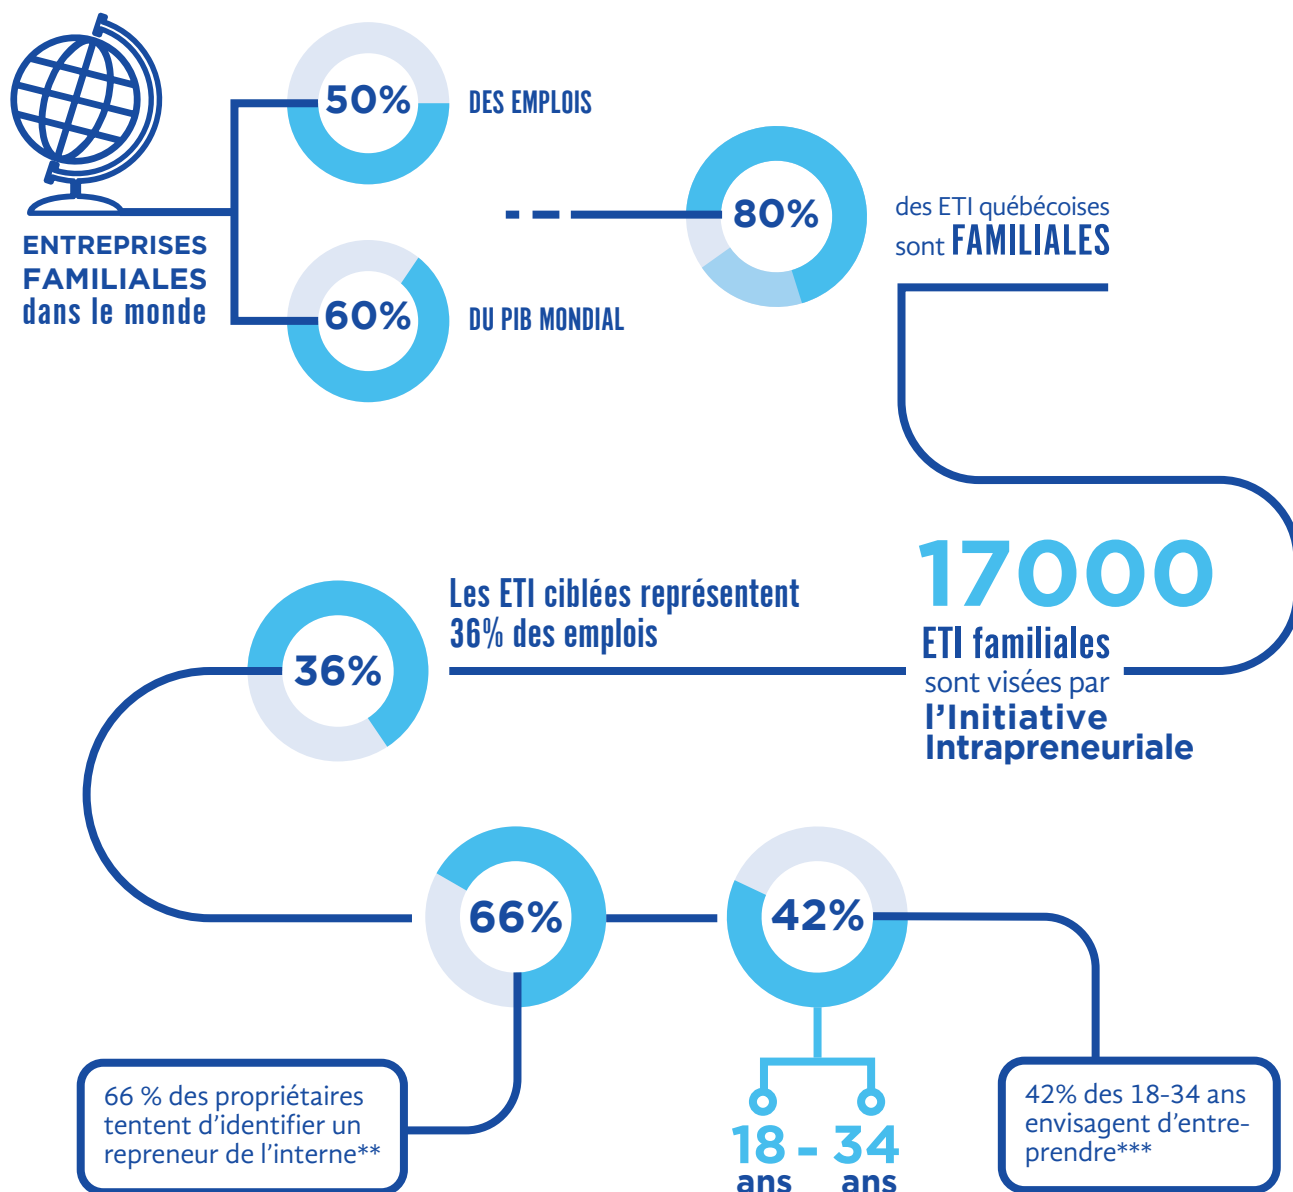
ENTREPRISES FAMILIALES dans le monde

50%

DES EMPLOIS

60%

DU PIB MONDIAL

80%

des ETI québécoises sont FAMILIALES

17000

ETI familiales sont visées par l'Initiative Intrapreneuriale

Les ETI ciblées représentent 36% des emplois

36%

66%

42%

66 % des propriétaires tentent d'identifier un repreneur de l'interne**

18 - 34
ans ans

42% des 18-34 ans envisagent d'entreprendre***